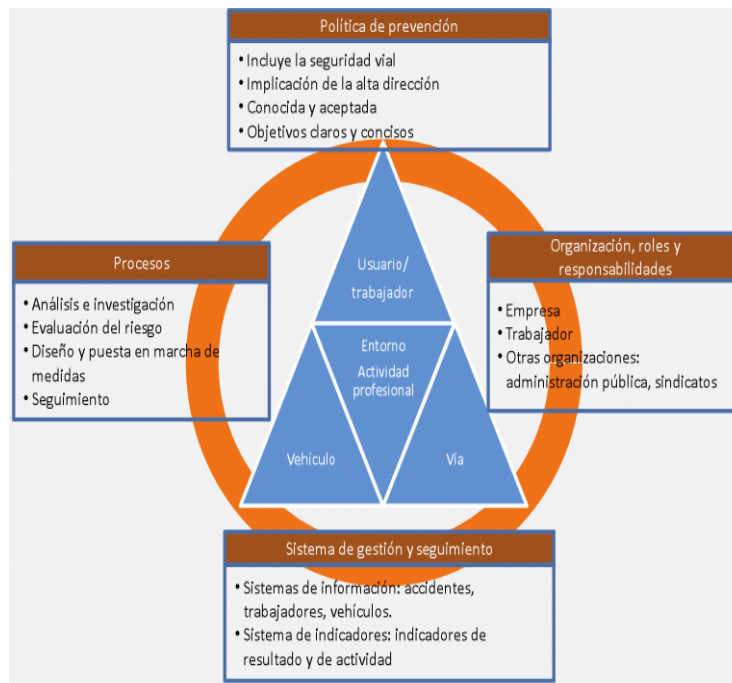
Política de prevención

• Incluye la seguridad vial
• Implicación de la alta dirección
• Conocida y aceptada
• Objetivos claros y concisos

Procesos

• Análisis e investigación
• Evaluación del riesgo
• Diseño y puesta en marcha de medidas
• Seguimiento

Usuario/ trabajador

Entorno
Actividad profesional

Vehículo

Vía

Organización, roles y responsabilidades

• Empresa
• Trabajador
• Otras organizaciones: administración pública, sindicatos

Sistema de gestión y seguimiento

• Sistemas de información: accidentes, trabajadores, vehículos.
• Sistema de indicadores: indicadores de resultado y de actividad